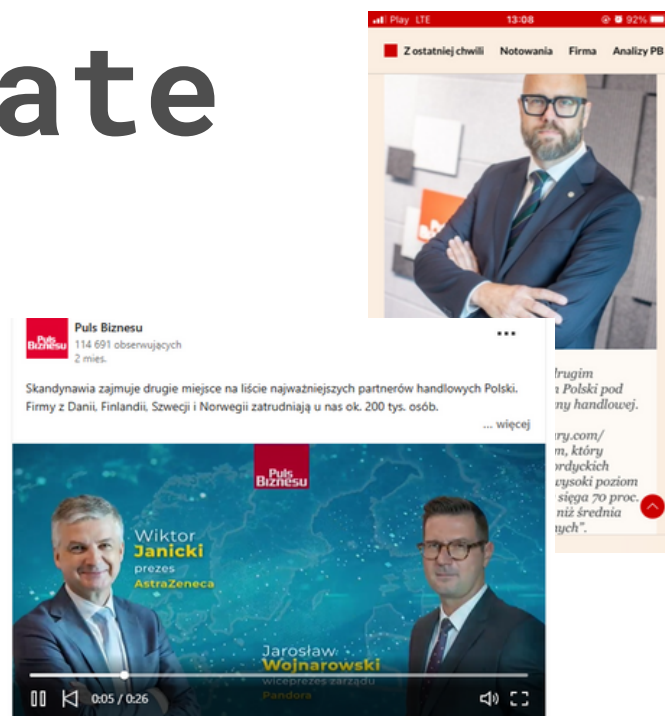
ate

Play LTE 13:08 92%

Z ostatniej chwili Notowania Firma Analizy PB

Puls Biznesu
114 691 obserwujących
2 mies.

...

Skandynawia zajmuje drugie miejsce na liście najważniejszych partnerów handlowych Polski. Firmy z Danii, Finlandii, Szwecji i Norwegii zatrudniają u nas ok. 200 tys. osób.

... więcej

drugim
a Polski pod
ny handlowej.

ry.com/
m, który
ordyckich
wysoki poziom
sięga 70 proc.
niż średnia
ych".

Puls Biznesu

Wiktor
Janicki
prezes
AstraZeneca

Jarosław
Wojnarowski
wiceprezes zarządu
Pandora

0:05 / 0:26